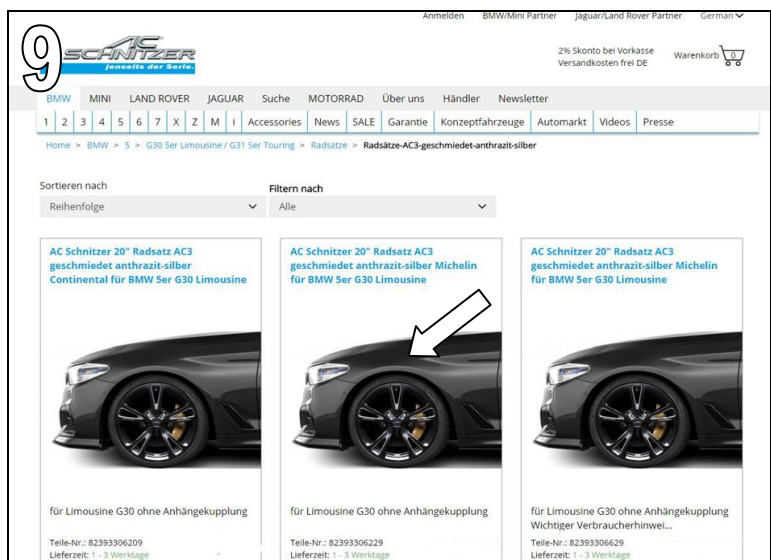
9

Anmelden BMW/Mini Partner Jaguar/Land Rover Partner German

AC SCHNITZER
jenseits der Serie.

2% Skonto bei Vorkasse
Versandkosten frei DE

Warenkorb 0

BMW MINI LAND ROVER JAGUAR Suche MOTORRAD Über uns Händler Newsletter

1 2 3 4 5 6 7 X Z M i Accessories News SALE Garantie Konzeptfahrzeuge Automarkt Videos Presse

Home > BMW > 5 > G30 5er Limousine / G31 5er Touring > Radsätze > Radsätze-AC3-geschmiedet-anthrazit-silber

Sortieren nach
Reihenfolge

Filtern nach
Alle

AC Schnitzer 20" Radsatz AC3 geschmiedet anthrazit-silber Continental für BMW 5er G30 Limousine

für Limousine G30 ohne Anhängekupplung

Teile-Nr.: 82393306209
Lieferzeit: 1 - 3 Werktage

AC Schnitzer 20" Radsatz AC3 geschmiedet anthrazit-silber Michelin für BMW 5er G30 Limousine

für Limousine G30 ohne Anhängekupplung

Teile-Nr.: 82393306229
Lieferzeit: 1 - 3 Werktage

AC Schnitzer 20" Radsatz AC3 geschmiedet anthrazit-silber Michelin für BMW 5er G30 Limousine

für Limousine G30 ohne Anhängekupplung
Wichtiger Verbraucherhinwei...

Teile-Nr.: 82393306629
Lieferzeit: 1 - 3 Werktage